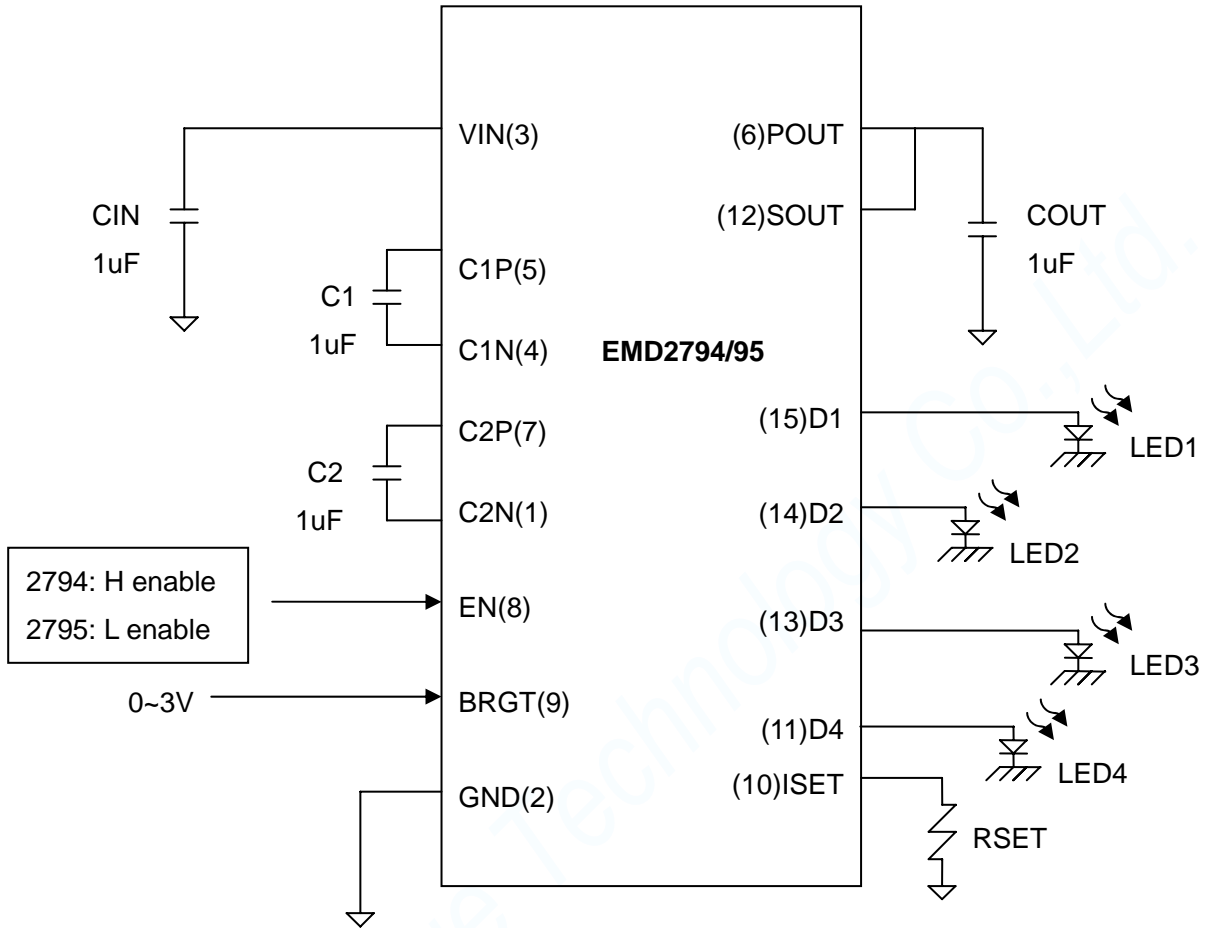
VIN(3)
(6)POUT
CIN
1uF
(12)SOUT
COUT
1uF
C1P(5)
C1
1uF
C1N(4)
EMD2794/95
(15)D1
LED1
C2P(7)
C2
1uF
C2N(1)
(14)D2
LED2
2794: H enable
2795: L enable
EN(8)
(13)D3
LED3
0~3V
BRGT(9)
(11)D4
LED4
GND(2)
(10)ISET
RSET
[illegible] Technology Co., Ltd.